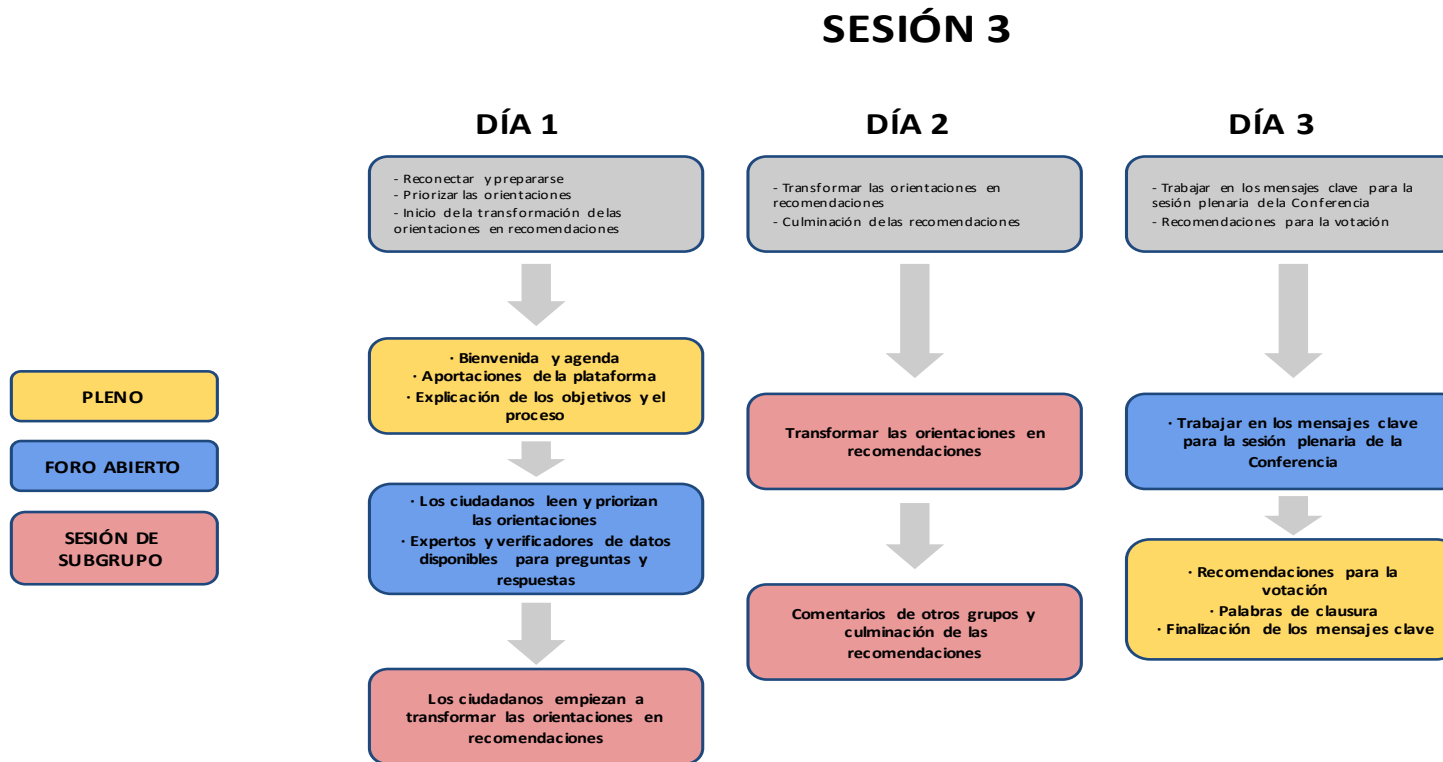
SESIÓN 3

PLENO

FORO ABIERTO

SESIÓN DE SUBGRUPO

DÍA 1

- Reconectar y prepararse
- Priorizar las orientaciones
- Inicio de la transformación de las orientaciones en recomendaciones

· Bienvenida y agenda
· Aportaciones de la plataforma
· Explicación de los objetivos y el proceso

· Los ciudadanos leen y priorizan las orientaciones
· Expertos y verificadores de datos disponibles para preguntas y respuestas

Los ciudadanos empiezan a transformar las orientaciones en recomendaciones

DÍA 2

- Transformar las orientaciones en recomendaciones
- Culminación de las recomendaciones

Transformar las orientaciones en recomendaciones

Comentarios de otros grupos y culminación de las recomendaciones

DÍA 3

- Trabajar en los mensajes clave para la sesión plenaria de la Conferencia
- Recomendaciones para la votación

· Trabajar en los mensajes clave para la sesión plenaria de la Conferencia

· Recomendaciones para la votación
· Palabras de clausura
· Finalización de los mensajes clave